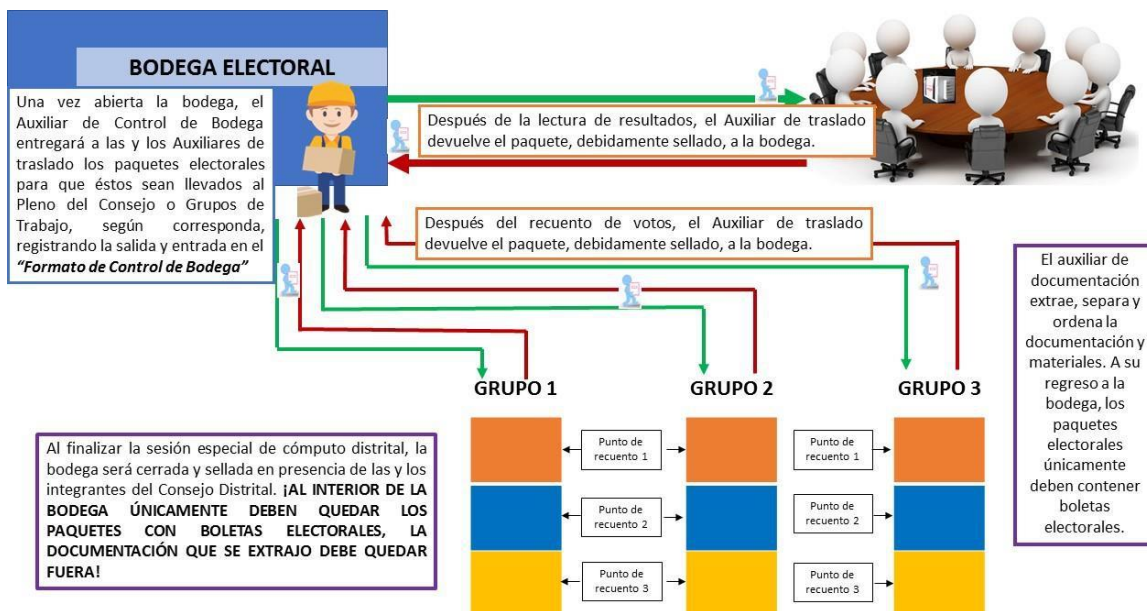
BODEGA ELECTORAL

Una vez abierta la bodega, el Auxiliar de Control de Bodega entregará a las y los Auxiliares de traslado los paquetes electorales para que éstos sean llevados al Pleno del Consejo o Grupos de Trabajo, según corresponda, registrando la salida y entrada en el *"Formato de Control de Bodega"*

Después de la lectura de resultados, el Auxiliar de traslado devuelve el paquete, debidamente sellado, a la bodega.

Después del recuento de votos, el Auxiliar de traslado devuelve el paquete, debidamente sellado, a la bodega.

El auxiliar de documentación extrae, separa y ordena la documentación y materiales. A su regreso a la bodega, los paquetes electorales únicamente deben contener boletas electorales.

GRUPO 1

GRUPO 2

GRUPO 3

Punto de recuento 1

Punto de recuento 1

Punto de recuento 2

Punto de recuento 2

Punto de recuento 3

Punto de recuento 3

Al finalizar la sesión especial de cómputo distrital, la bodega será cerrada y sellada en presencia de las y los integrantes del Consejo Distrital. **¡AL INTERIOR DE LA BODEGA ÚNICAMENTE DEBEN QUEDAR LOS PAQUETES CON BOLETAS ELECTORALES, LA DOCUMENTACIÓN QUE SE EXTRAJO DEBE QUEDAR FUERA!**